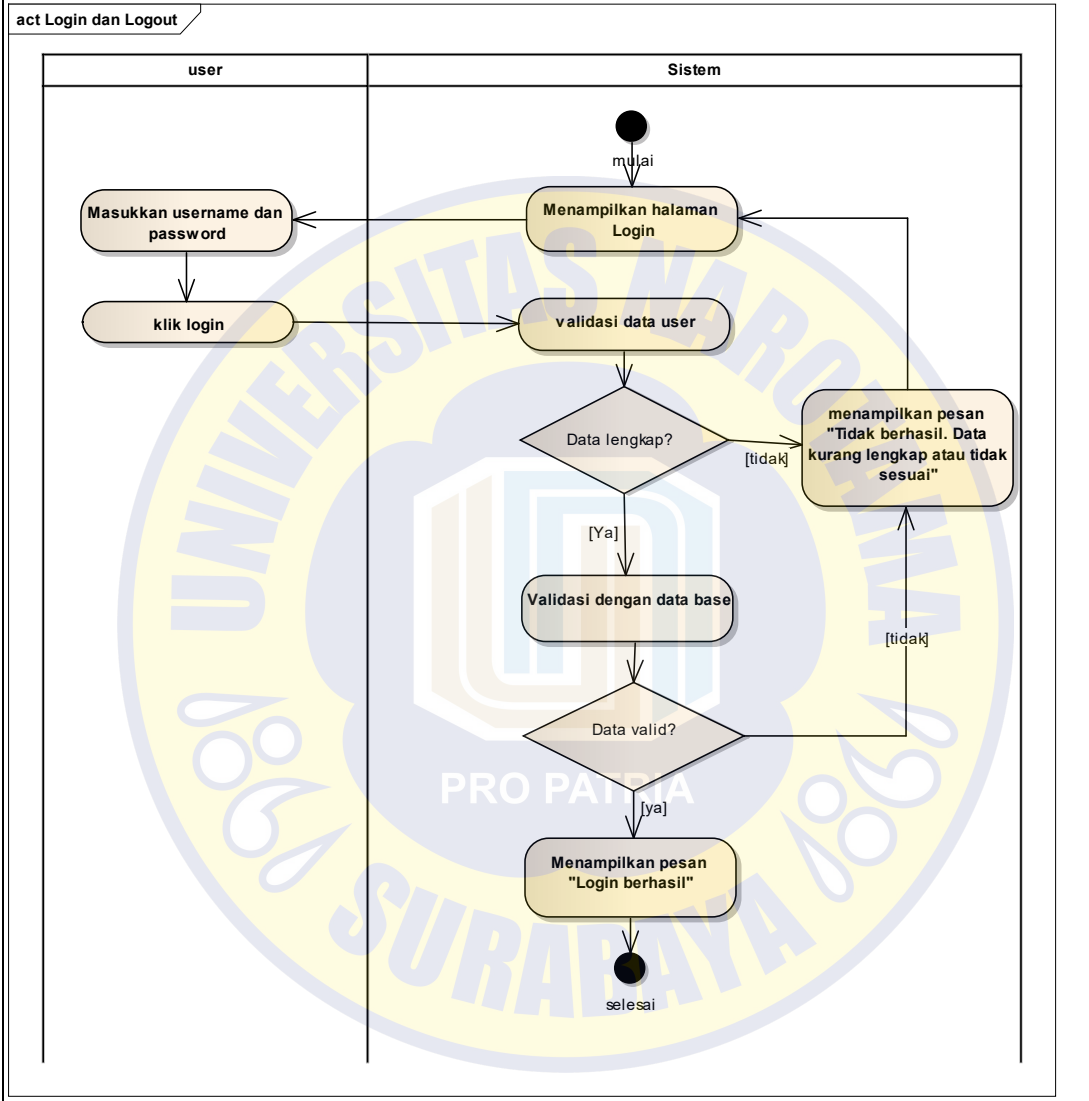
act Login dan Logout

user

Sistem

mulai

Masukkan username dan password

Menampilkan halaman Login

klik login

validasi data user

Data lengkap?

[tidak]

menampilkan pesan "Tidak berhasil. Data kurang lengkap atau tidak sesuai"

[Ya]

Validasi dengan data base

[tidak]

Data valid?

[ya]

Menampilkan pesan "Login berhasil"

selesai

UNIVERSITAS NAROTAMA SURABAYA

PRO PATRIA